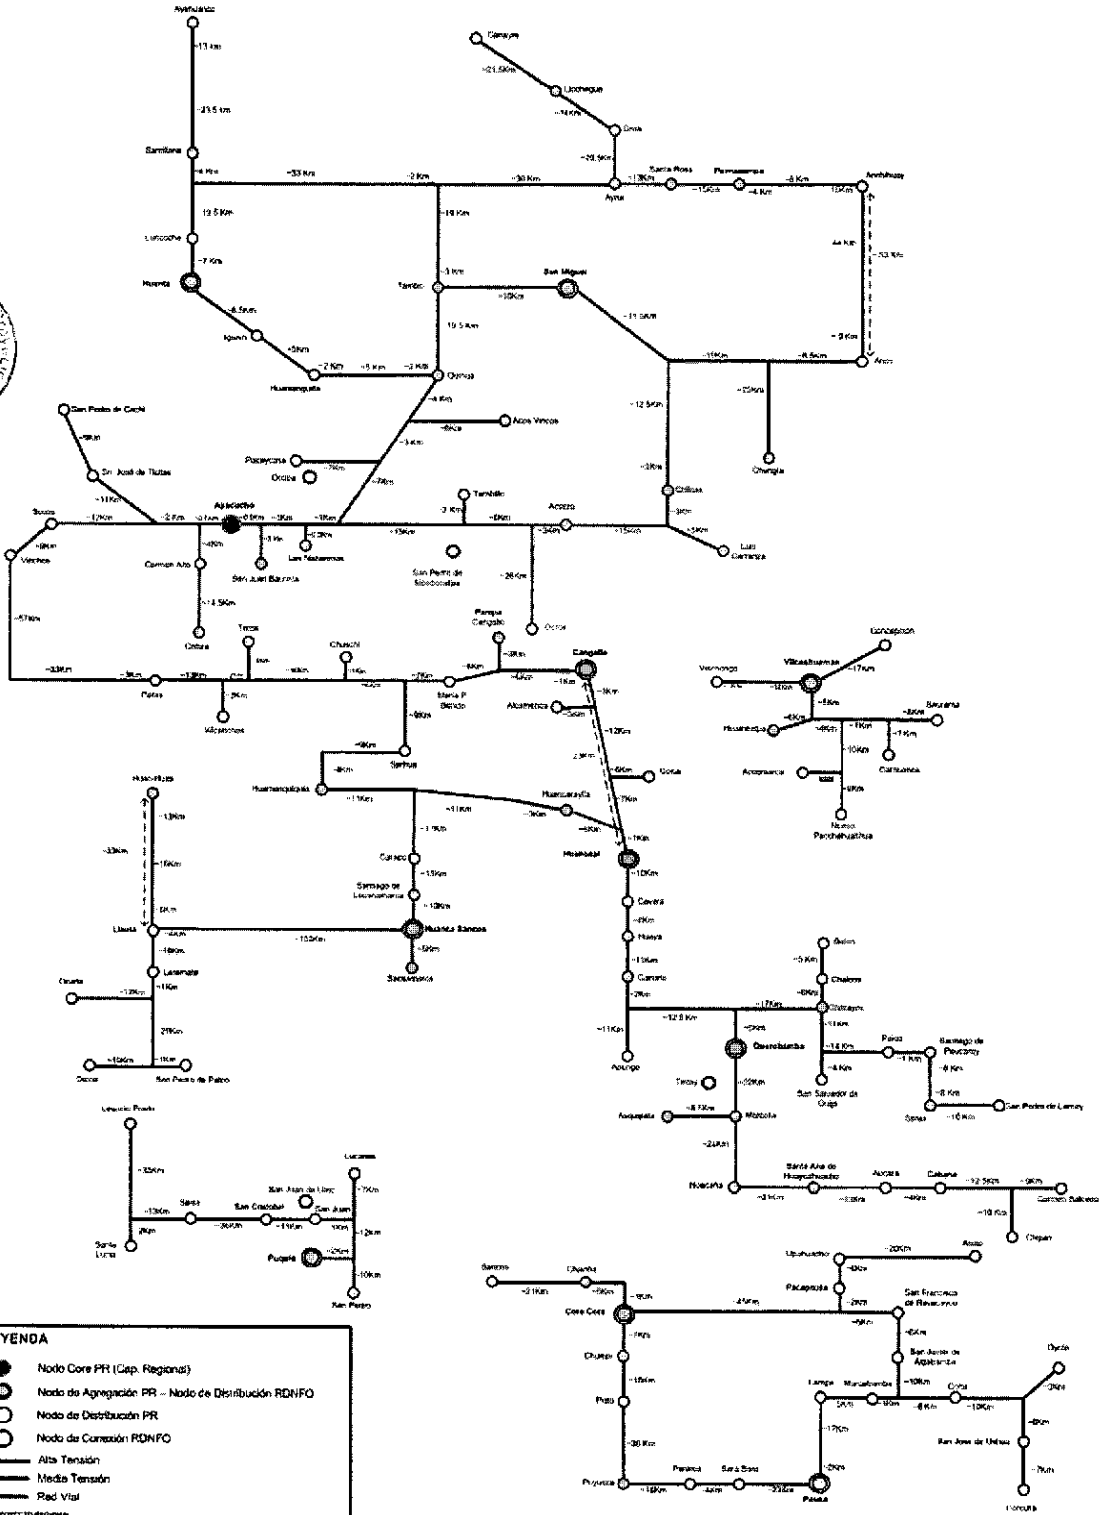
Ayahuanco
~13 Km
~23.5 Km
Santillana
~4 Km
~33 Km
~2 Km
~30 Km
Ayna
~13Km
Santa Rosa
~15Km
Palmapampa
~4 Km
~8 Km
Anchihuay
19.5 Km
Llochegua
Canayre
~21.5Km
Uchuraccay
~14Km
Sivia
~20.5Km
~19 Km
Tambo
~3 Km
~10Km
San Miguel
~11.5Km
~7 Km
Huanta
~6.5Km
Iguain
~5Km
Huamanguilla
~7 Km
~5 Km
~2 Km
Quinua
19.5 Km
~4 Km
~6Km
Acos Vinchos
~3 Km
~31Km
~6.5Km
Anco
~3 Km
44 Km
~53 Km
10Km
~25Km
Chungui
~12.5Km
~31Km
Chilcas
~3Km
~5Km
Luis Carranza
San Pedro de Cachi
~9Km
San José de Ticllas
~11Km
Socos
~17Km
~2 Km
Ayacucho
~0.5Km
~3Km
~1Km
~5.5Km
Los Morochucos
~3 Km
San Juan Bautista
Pacaycasa
~7Km
Ocros
~7Km
Tambillo
~2 Km
~8Km
Acocro
~34Km
~15Km
~13Km
~9Km
Vinchos
~57Km
Carmen Alto
~4Km
~14.5Km
Chiara
San Pedro de Socos
~26 Km
Ocros
~33Km
~3Km
Paras
~13Km
~2Km
Vilcashuamán
Totos
~9Km
Chuschi
~1Km
~7Km
~2Km
María P. Bellido
~6Km
Pampa Cangallo
~3Km
Cangallo
~1Km
~1Km
Alcamenca
~3Km
~12Km
2.8Km
~6Km
Colca
~7Km
~1Km
Huancaraylla
~3Km
~6Km
Hualla
~4Km
Sarhua
~9Km
~8Km
Huamanquiquia
~11Km
~31Km
~19Km
Hualla
~10Km
Cayara
~4Km
Huaya
~13Km
Canaria
~2Km
~11Km
Apongo
Carapo
~13Km
Santiago de Lucanamarca
~13Km
Huanca Sancos
~5Km
Sacsamarca
~150Km
Huacaña
~13Km
~33Km
~16Km
~6Km
Llauta
~4Km
~4Km
Laramate
~11Km
Ocaña
~12Km
21Km
~1Km
~15Km
Otoca
San Pedro de Palco
Concepción
Vischongo
~12Km
Vilcashuamán
~17Km
~5Km
Saurama
~3Km
Huambalpa
~6Km
~4Km
~1Km
~1Km
Carhuanca
Accomarca
~10Km
~6Km
Nuevo Pacchahuallhua
Belén
~5 Km
Chalcos
~6Km
Chilcayoc
~17Km
~12.5Km
~5Km
Querobamba
~3Km
Paico
Santiago de Paucaray
~14 Km
~1 Km
~4 Km
~4 Km
San Salvador de Quije
Tarcay
~32Km
Morcolla
~8.7Km
Andamarca
~6 Km
Soras
~10 Km
San Pedro de Larcay
~24Km
Santa Ana de Huaycahuacho
Aucara
Cabana
~12.5Km
~9Km
Carmen Salcedo
Huacaña
~3 Km
~33Km
~4Km
~10 Km
Chipao
Leoncio Prado
~35Km
Santa Lucía
7Km
~13Km
Saisa
San Cristóbal
~36Km
~11Km
San Juan del Oro
San Juan
10Km
Lucanas
~7Km
~12Km
Puquio
~25Km
~10Km
San Pedro
Upahuacho
~20Km
Aucaro
~6Km
Pacapausa
~2Km
San Francisco de Ravacayco
Sancos
Chaviña
~21Km
~5Km
~9Km
Coracora
~41Km
~5Km
~6Km
San Javier de Alpabamba
~10Km
Oyolo
Chumpi
~7Km
~15Km
Lampa
Marcabamba
Colta
~2Km
~6Km
~8 Km
~10Km
~6Km
San José de Ushua
Pullo
~17Km
~7Km
~36 Km
Pararca
Sara Sara
~2Km
Corculla
Puyusca
~15Km
~4Km
~33Km
Pausa
YENDA
Nodo Core PR (Cap. Regional)
Nodo de Agregación PR – Nodo de Distribución RDNFO
Nodo de Distribución PR
Nodo de Conexión RDNFO
Alta Tensión
Media Tensión
Red Vial
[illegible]